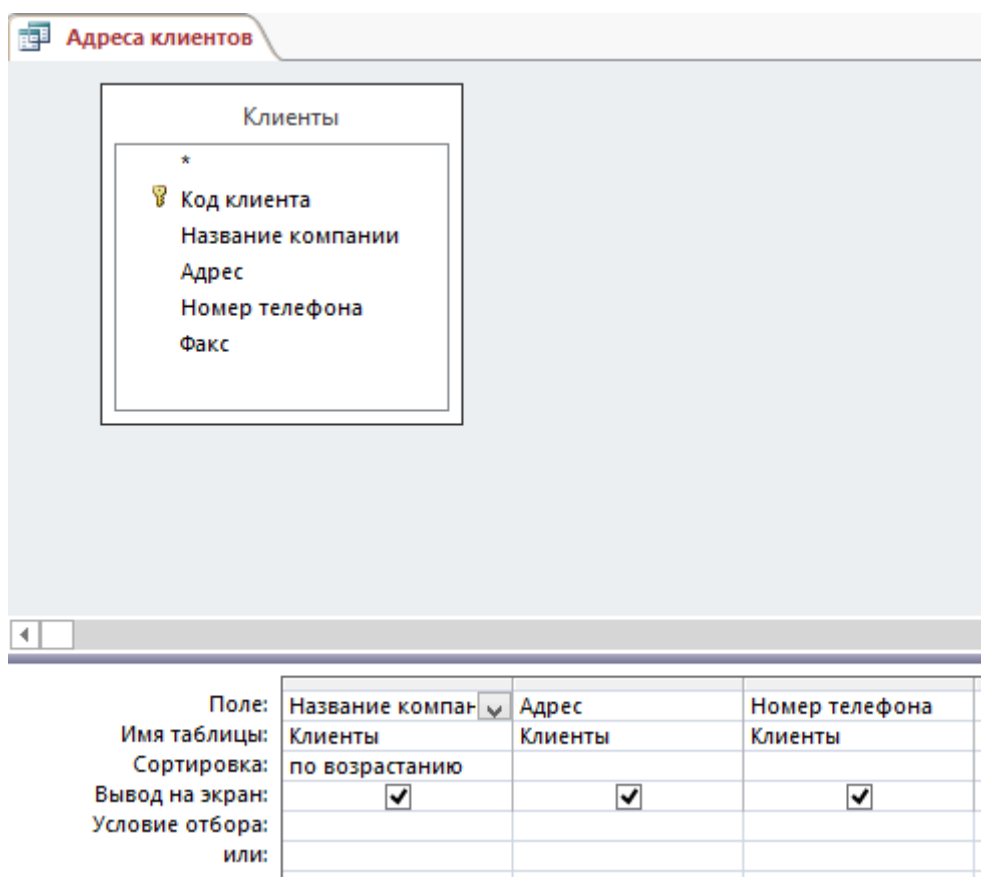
Адреса клиентов

Клиенты

*
Код клиента
Название компании
Адрес
Номер телефона
Факс

| Поле: | Название компан | Адрес | Номер телефона |
|---|---|---|---|
| Имя таблицы: | Клиенты | Клиенты | Клиенты |
| Сортировка: | по возрастанию | | |
| Вывод на экран: | ✓ | ✓ | ✓ |
| Условие отбора: | | | |
| или: | | | |